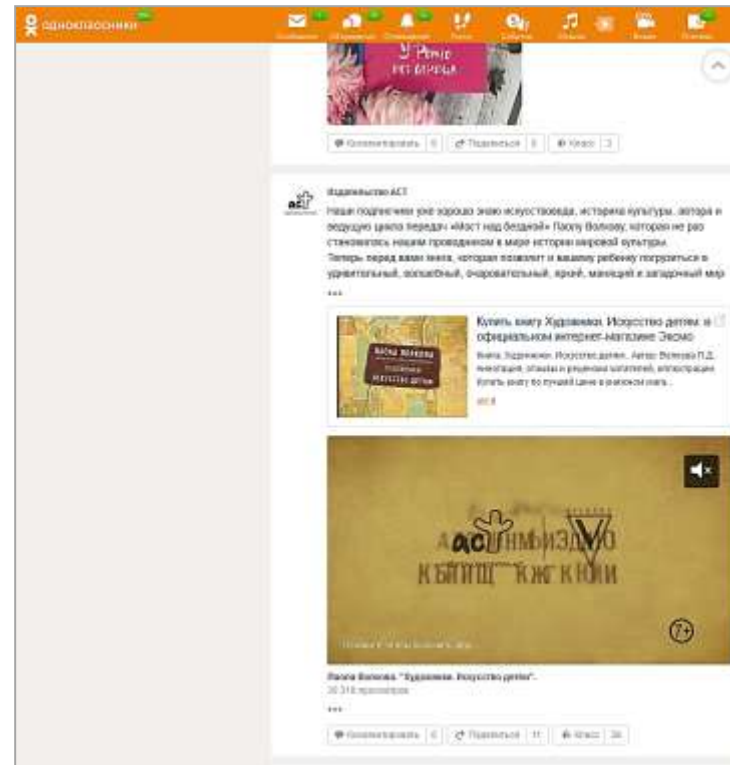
одноклассники

Сообщения Обсуждения Оповещения Гости События Музыка Видео Платежи

У Рембо нет бороды

Комментировать 0 Поделиться 0 Класс 2

Издательство АСТ

Наши подписчики уже хорошо знаю искусствоведа, историка культуры, автора и ведущую цикла передач «Мост над бездной» Паолу Волкову, которая не раз становилась нашим проводником в мире истории мировой культуры. Теперь перед вами книга, которая позволит и вашему ребенку погрузиться в удивительный, волшебный, очаровательный, яркий, манящий и загадочный мир

...

Паола Волкова Художники Искусство детям

Купить книгу Художники. Искусство детям в официальном интернет-магазине Эксмо

Книга: Художники. Искусство детям. Автор: Волкова П.Д. Аннотация, отзывы и рецензии читателей, иллюстрации. Купить книгу по лучшей цене в книжном магаз...

eksmo.ru

аст

7+

Паола Волкова. "Художники. Искусство детям".

26 316 просмотров

...

Комментировать 0 Поделиться 11 Класс 28